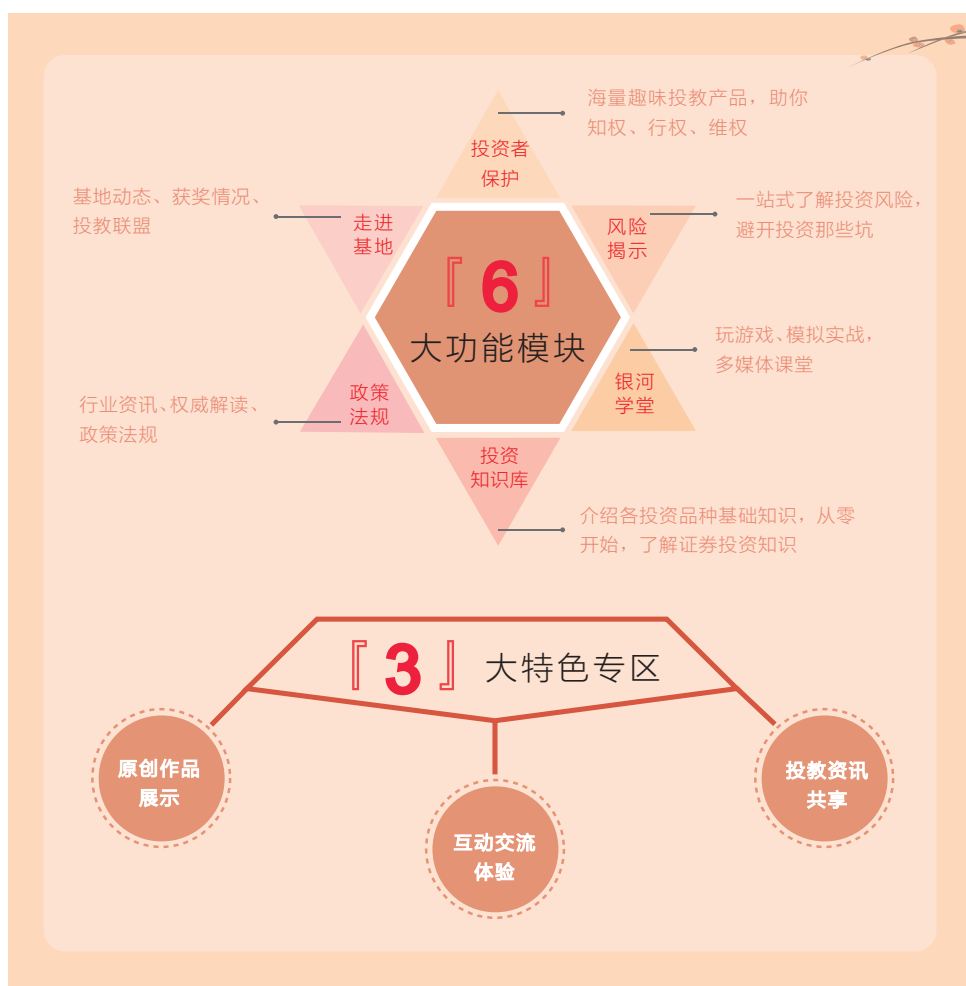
海量趣味投教产品，助你知权、行权、维权

投资者保护

基地动态、获奖情况、投教联盟

走进基地

风险揭示

一站式了解投资风险，避开投资那些坑

『6』

大功能模块

玩游戏、模拟实战，多媒体课堂

政策法规

银河学堂

行业资讯、权威解读、政策法规

投资知识库

介绍各投资品种基础知识，从零开始，了解证券投资知识

『3』大特色专区

原创作品展示

互动交流体验

投教资讯共享